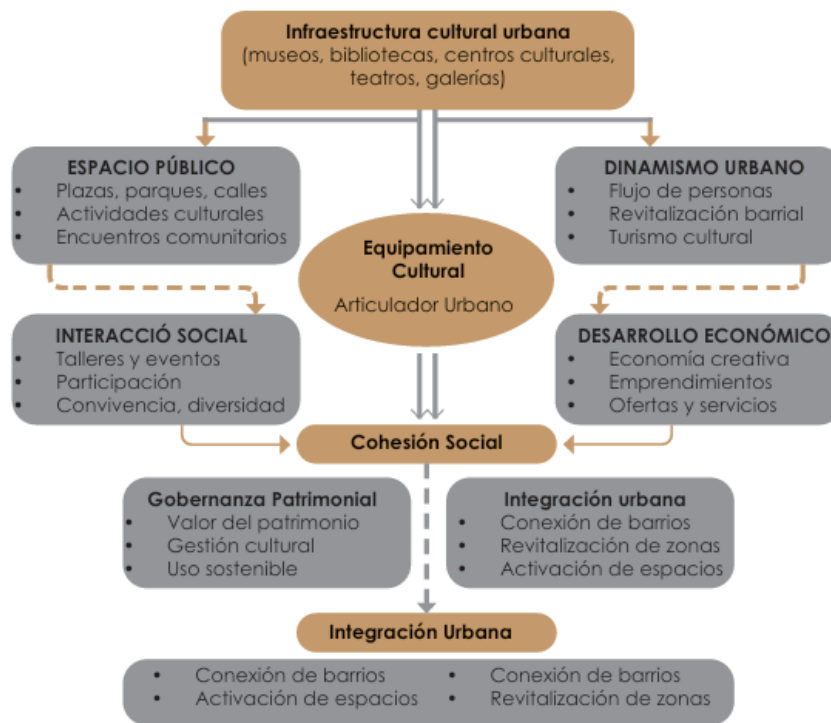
Infraestructura cultural urbana
(museos, bibliotecas, centros culturales, teatros, galerías)

ESPACIO PÚBLICO
• Plazas, parques, calles
• Actividades culturales
• Encuentros comunitarios

DINAMISMO URBANO
• Flujo de personas
• Revitalización barrial
• Turismo cultural

Equipamiento Cultural
Articulador Urbano

INTERACCIÓ SOCIAL
• Talleres y eventos
• Participación
• Convivencia, diversidad

DESARROLLO ECONÓMICO
• Economía creativa
• Emprendimientos
• Ofertas y servicios

Cohesión Social

Gobernanza Patrimonial
• Valor del patrimonio
• Gestión cultural
• Uso sostenible

Integración urbana
• Conexión de barrios
• Revitalización de zonas
• Activación de espacios

Integración Urbana

• Conexión de barrios
• Activación de espacios
• Conexión de barrios
• Revitalización de zonas